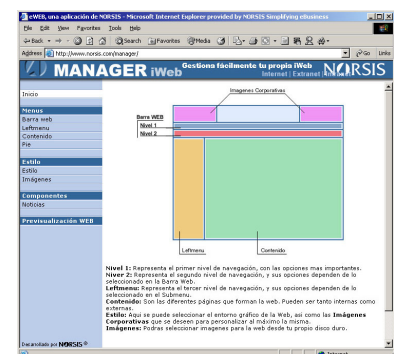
eWEB, una aplicación de NORSIS - Microsoft Internet Explorer provided by NORSIS Simplifying eBusiness

File Edit View Favorites Tools Help

Back Search Favorites Media

Address http://www.norsis.com/manager/ Go Links

MANAGER iWeb Gestiona fácilmente tu propia iWeb Internet | Extranet | Intranet NORSIS

Inicio

Menus
Barra web
Leftmenu
Contenido
Pie

Estilo
Estilo
Imágenes

Componentes
Noticias

Previsualización WEB

Desarrollado por NORSIS ®

Imagenes Corporativas

Barra WEB

Nivel 1

Nivel 2

Leftmenu

Contenido

Nivel 1: Representa el primer nivel de navegación, con las opciones mas importantes.
Nivel 2: Representa el segundo nivel de navegación, y sus opciones dependen de lo seleccionado en la Barra Web.
Leftmenu: Representa el tercer nivel de navegación, y sus opciones dependen de lo seleccionado en el Submenu.
Contenido: Son las diferentes páginas que forman la web. Pueden ser tanto internas como externas.
Estilo: Aqui se puede seleccionar el entorno gráfico de la Web, asi como las Imágenes Corporativas que se desean para personalizar al máximo la misma.
Imágenes: Podras seleccionar imagenes para la web desde tu propio disco duro.

Internet